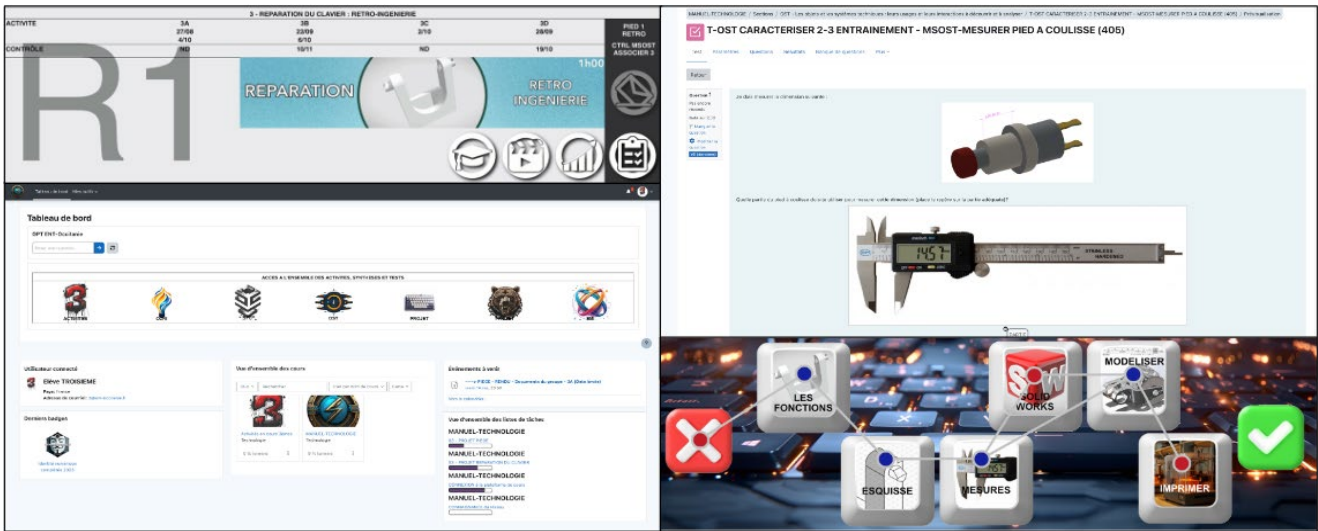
3 - REPARATION DU CLAVIER : RETRO-INGENIERIE

| ACTIVITE | 3A | 3B | 3C | 3D | PIED 1 RETRO |
|---|---|---|---|---|---|
| | 27/09 4/10 | 22/09 6/10 | 2/10 | 28/09 | |
| CONTRÔLE | ND | 10/11 | ND | 19/10 | CTRL MSOST ASSOCIER 3 |

R1

REPARATION

RETRO INGENIERIE

1h00

Tableau de bord

Tableau de bord

OPT ENT-Occitanie

ACCES A L'ENSEMBLE DES ACTIVITES, SYNTHESES ET TESTS

ACTIVITES

OST

PROJET

Utilisateur connecté

Elève TROISIEME

Derniers badges

Vue d'ensemble des cours

Technologie

MANUEL-TECHNOLOGIE

Evènements à venir

Vue d'ensemble des listes de tâches

MANUEL-TECHNOLOGIE

MANUEL-TECHNOLOGIE

MANUEL-TECHNOLOGIE

MANUEL-TECHNOLOGIE

T-OST CARACTERISER 2-3 ENTRAINEMENT - MSOST-MESURER PIED A COULISSE (405)

Retour

Question 1

1457

STAINLESS HARDENED

LES FONCTIONS

SOLID WORKS

MODELISER

ESQUISSE

MESURES

IMPRIMER